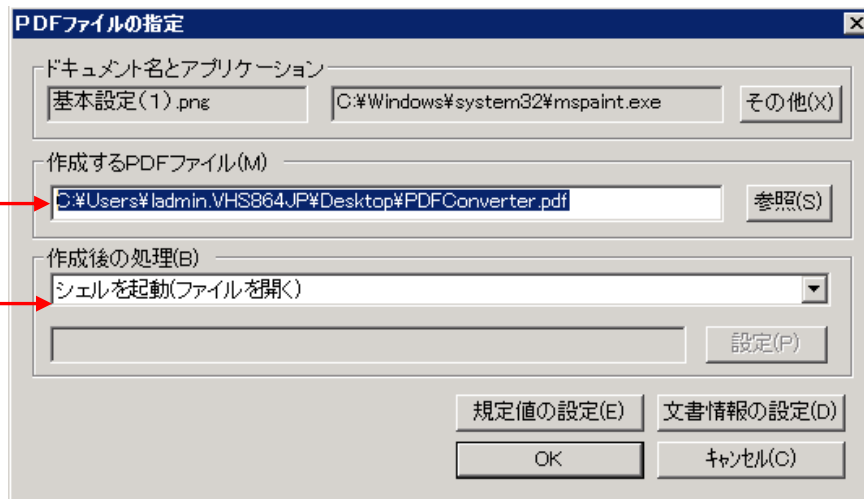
PDFファイルの指定

ドキュメント名とアプリケーション

基本設定(1).png

C:¥Windows¥system32¥mspaint.exe

その他(X)

作成するPDFファイル(M)

C:¥Users¥ladmin.VHS864JP¥Desktop¥PDFConverter.pdf

参照(S)

作成後の処理(B)

シェルを起動(ファイルを開く)

設定(P)

規定値の設定(E)

文書情報の設定(D)

OK

キャンセル(C)